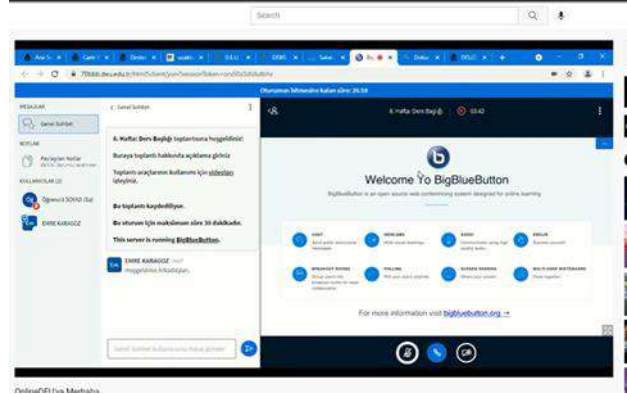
Search

Oturumun bitmesine kalan süre: 26:58

MESAJLAR
Genel Sohbet
NOTLAR
Paylaşılan Notlar
KULLANICILAR (2)
Öğrenci1 SOSYO (Siz)
EMRE KARAGOZ

< Genel Sohbet

6. Hafta: Ders Başlığı toplantısına hoşgeldiniz!

Buraya toplantı hakkında açıklama giriniz

Toplantı araçlarının kullanımı için videoları izleyiniz.

Bu toplantı kaydediliyor.

Bu oturum için maksimum süre 30 dakikadır.

This server is running BigBlueButton.

EMRE KARAGOZ
Hoşgeldiniz Arkadaşlar.

6. Hafta: Ders Başlığı 03:42

Welcome To BigBlueButton

BigBlueButton is an open source web conferencing system designed for online learning.

CHAT
WEBCAMS
AUDIO
EMOJIS
BREAKOUT ROOMS
POLLING
SCREEN SHARING
MULTI-USER WHITEBOARD

For more information visit bigbluebutton.org →

OnlineDEU'ya Merhaba